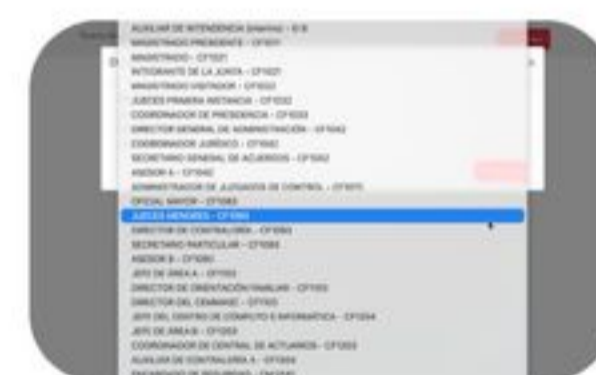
AUXILIAR DE INTENDENCIA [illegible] - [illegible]
MAGISTRADO PRESIDENTE - CF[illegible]
MAGISTRADO - CF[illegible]
INTEGRANTE DE LA JUNTA - CF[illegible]
MAGISTRADO VISITADOR - CF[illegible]
JUECES PRIMERA INSTANCIA - CF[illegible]
COORDINADOR DE PRESIDENCIA - CF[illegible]
DIRECTOR GENERAL DE ADMINISTRACIÓN - CF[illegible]
COORDINADOR JURÍDICO - CF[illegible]
SECRETARIO GENERAL DE ACUERDOS - CF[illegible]
ASESOR A - CF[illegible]
ADMINISTRADOR DE JUZGADOS DE CONTROL - CF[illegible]
OFICIAL MAYOR - CF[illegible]
JUECES MENORES - CF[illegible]
DIRECTOR DE CONTRALORÍA - CF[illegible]
SECRETARIO PARTICULAR - CF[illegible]
ASESOR B - CF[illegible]
JEFE DE ÁREA A - CF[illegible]
DIRECTOR DE ORIENTACIÓN FAMILIAR - CF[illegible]
DIRECTOR DEL CEMASC - CF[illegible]
JEFE DEL CENTRO DE CÓMPUTO E INFORMÁTICA - CF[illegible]
JEFE DE ÁREA B - CF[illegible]
COORDINADOR DE CENTRAL DE ACTUARIOS - CF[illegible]
AUXILIAR DE CONTRALORÍA A - CF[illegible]
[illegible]